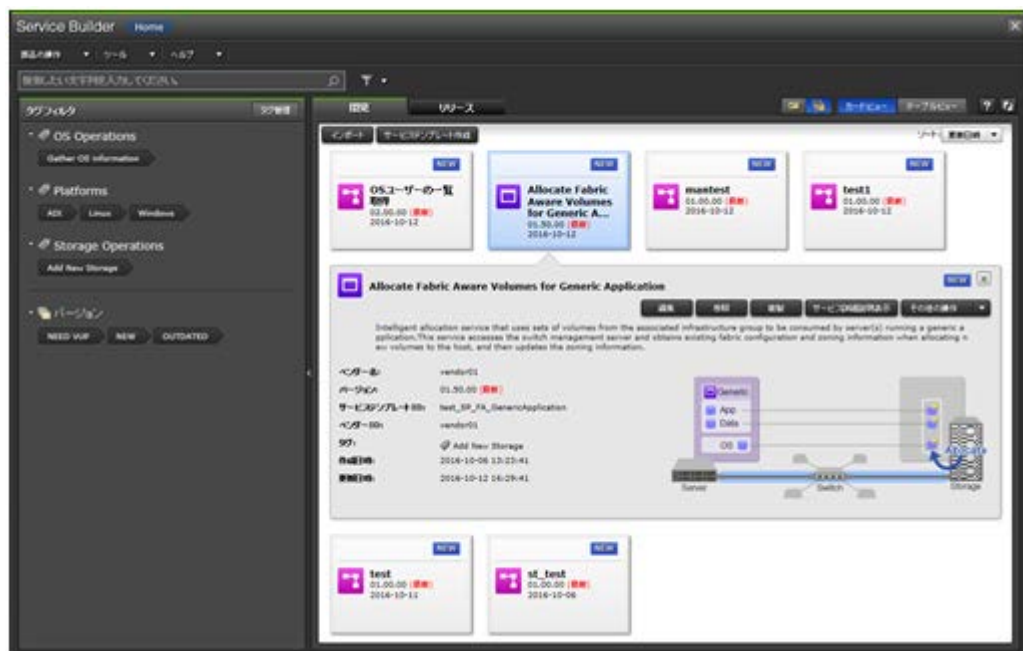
Service Builder Home

製品の操作 ▼ ツール ▼ ヘルプ ▼

検索したい文字列を入力してください

タグフィルタ タグ管理

OS Operations

Gather OS information

Platforms

AIX Linux Windows

Storage Operations

Add New Storage

バージョン

NEED VUP NEW OUTDATED

開発 リリース

カードビュー テーブルビュー

インポート サービステンプレート作成

ソート 更新日時

NEW
OSユーザーの一覧取得
02.00.00 (最新)
2016-10-12

NEW
Allocate Fabric Aware Volumes for Generic A...
01.50.00 (最新)
2016-10-12

NEW
maxtest
01.00.00 (最新)
2016-10-12

NEW
test1
01.00.00 (最新)
2016-10-12

Allocate Fabric Aware Volumes for Generic Application

NEW

編集 削除 複製 サービス詳細情報表示 その他の操作

Intelligent allocation service that uses sets of volumes from the associated infrastructure group to be consumed by server(s) running a generic a pplication.This service accesses the switch management server and obtains existing fabric configuration and zoning information when allocating n ew volumes to the host, and then updates the zoning information.

ベンダー名: vendor01
バージョン: 01.50.00 (最新)
サービステンプレートID: test_SP_FA_GenericApplication
ベンダーID: vendor01
タグ: Add New Storage
作成日時: 2016-10-06 13:23:41
更新日時: 2016-10-12 16:29:41

Generic
App
Data
OS
Server
Switch
Storage

NEW
test
01.00.00 (最新)
2016-10-11

NEW
st_test
01.00.00 (最新)
2016-10-06